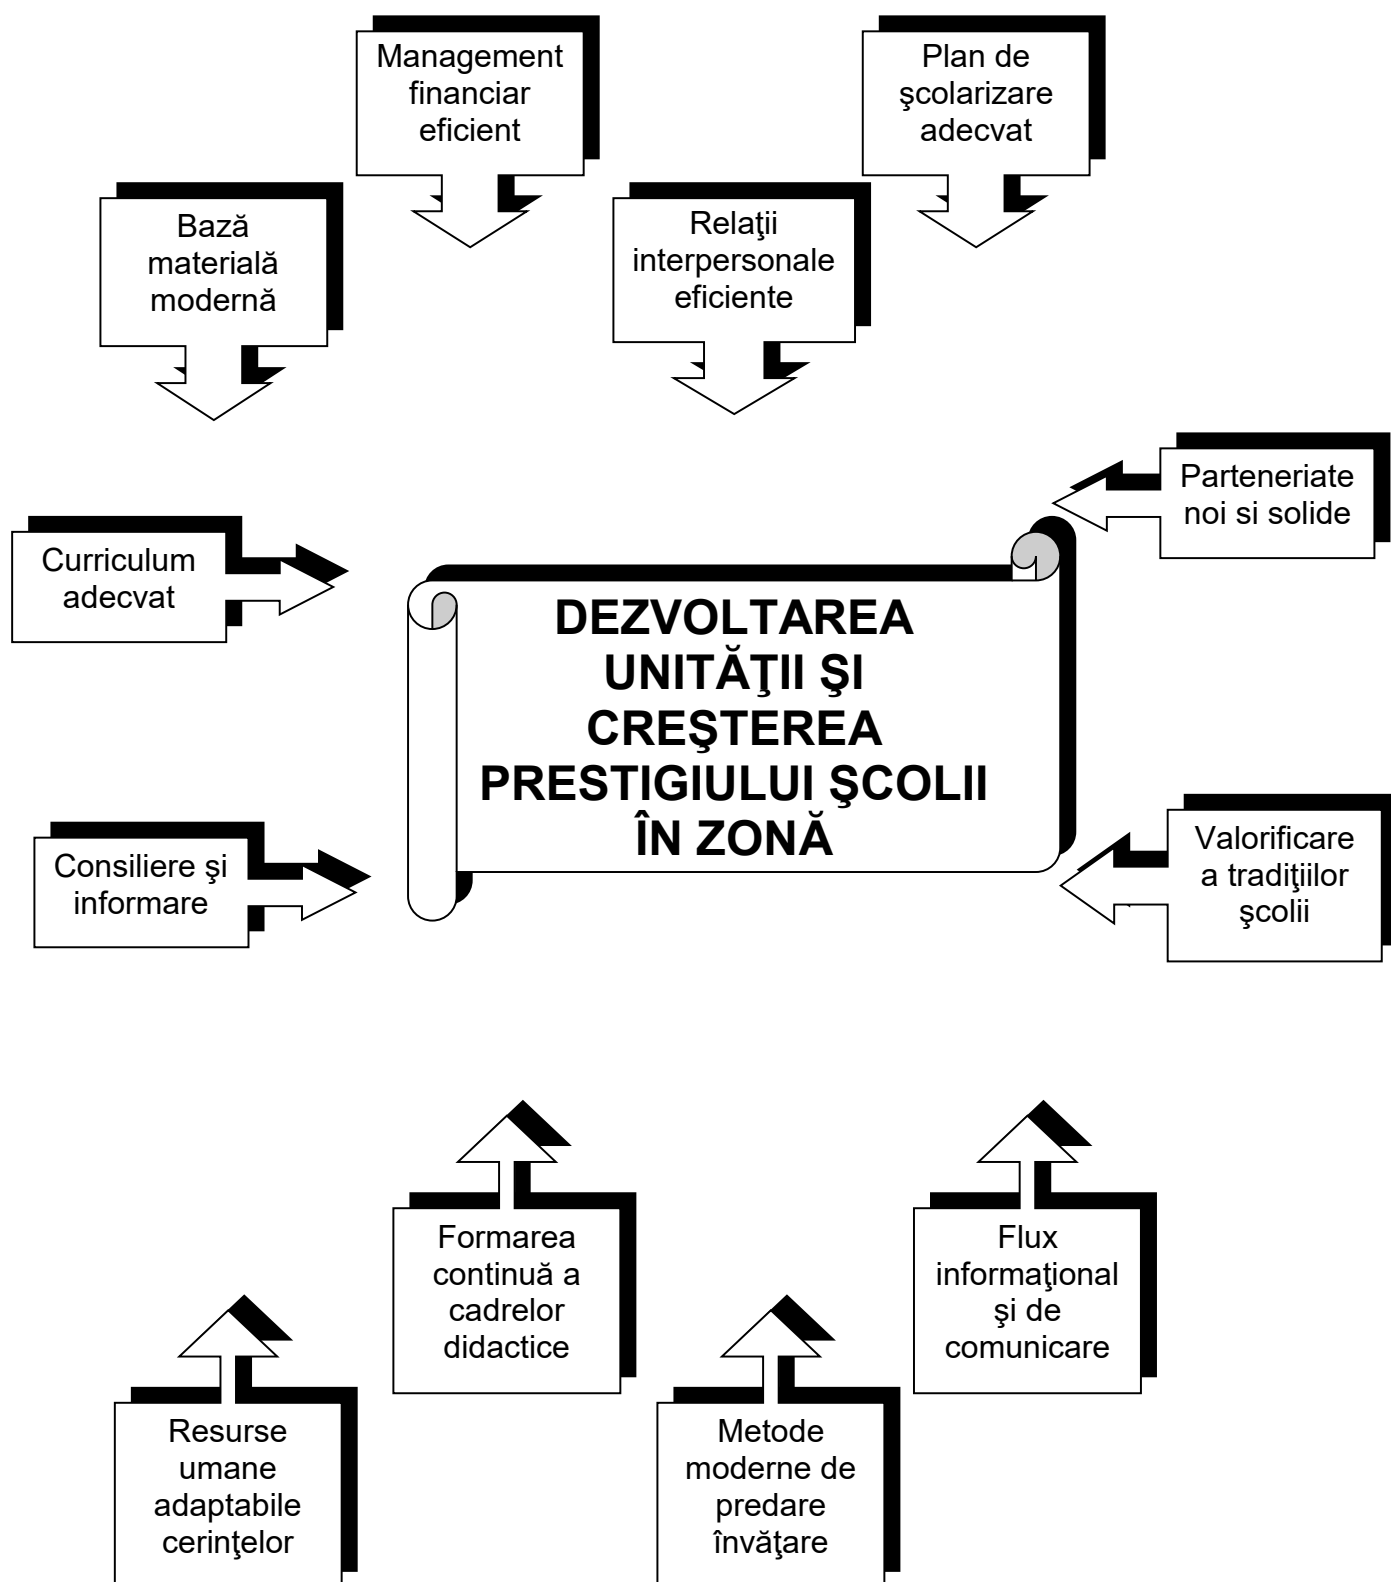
Management financiar eficient

Plan de şcolarizare adecvat

Bază materială modernă

Relaţii interpersonale eficiente

Parteneriate noi si solide

Curriculum adecvat

DEZVOLTAREA UNITĂŢII ŞI CREŞTEREA PRESTIGIULUI ŞCOLII ÎN ZONĂ

Consiliere şi informare

Valorificare a tradiţiilor şcolii

Formarea continuă a cadrelor didactice

Flux informaţional şi de comunicare

Resurse umane adaptabile cerinţelor

Metode moderne de predare învăţare